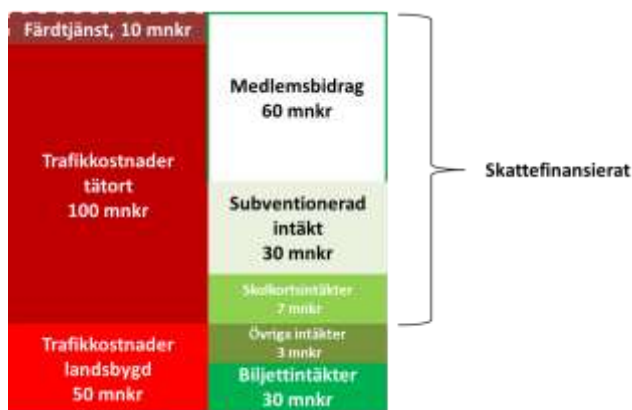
Färdtjänst, 10 mnkr

Trafikkostnader tätort 100 mnkr

Trafikkostnader landsbygd 50 mnkr

Medlemsbidrag 60 mnkr

Subventionerad intäkt 30 mnkr

Skolkortsintäkter 7 mnkr

Övriga intäkter 3 mnkr

Biljettintäkter 30 mnkr

Skattefinansierat